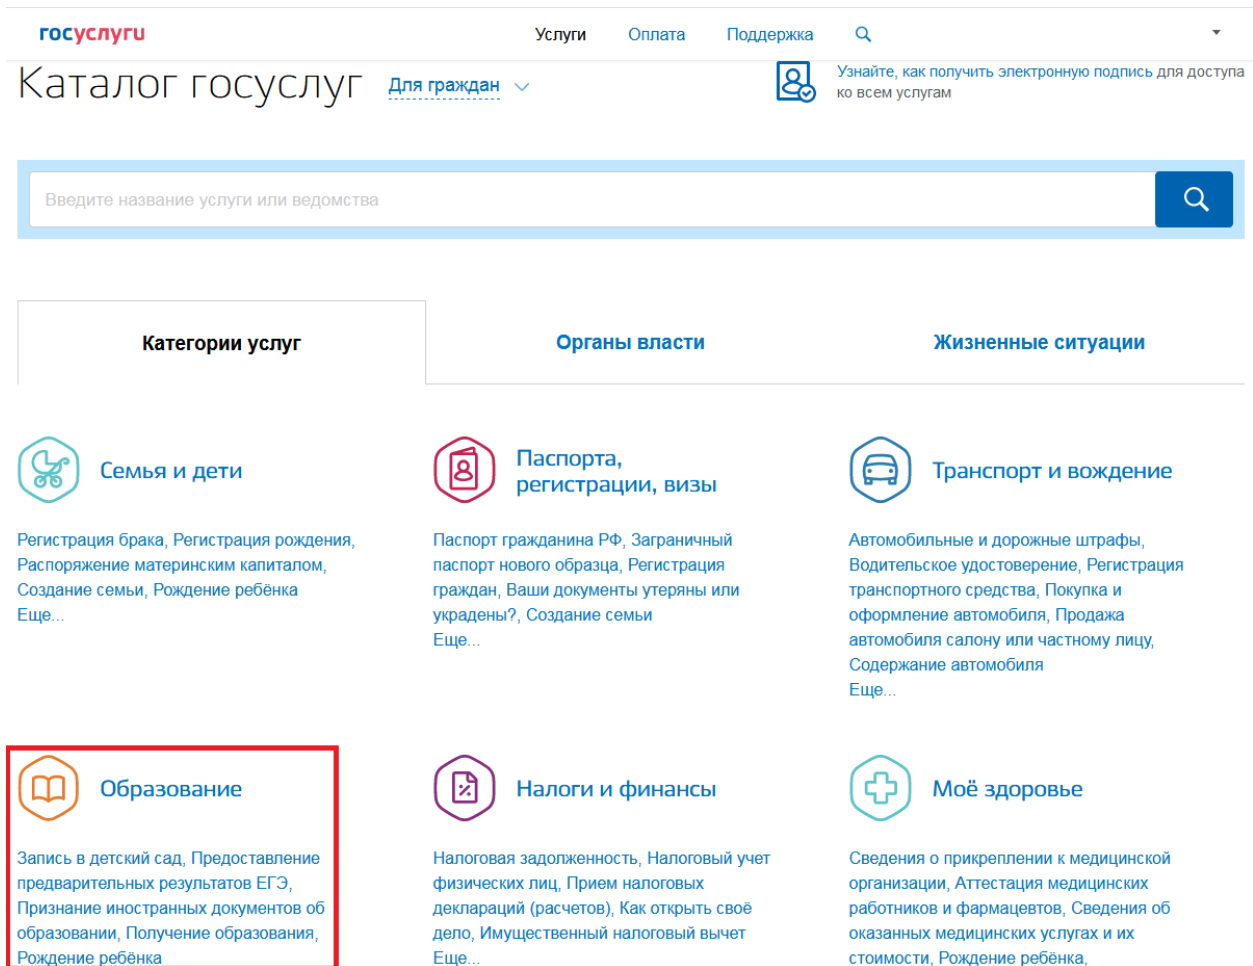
госуслуги

Услуги Оплата Поддержка

Каталог госуслуг Для граждан

Узнайте, как получить электронную подпись для доступа ко всем услугам

Введите название услуги или ведомства

Категории услуг

Органы власти

Жизненные ситуации

Семья и дети

Регистрация брака, Регистрация рождения, Распоряжение материнским капиталом, Создание семьи, Рождение ребёнка
Еще...

Паспорта, регистрации, визы

Паспорт гражданина РФ, Заграничный паспорт нового образца, Регистрация граждан, Ваши документы утеряны или украдены?, Создание семьи
Еще...

Транспорт и вождение

Автомобильные и дорожные штрафы, Водительское удостоверение, Регистрация транспортного средства, Покупка и оформление автомобиля, Продажа автомобиля салону или частному лицу, Содержание автомобиля
Еще...

Образование

Запись в детский сад, Предоставление предварительных результатов ЕГЭ, Признание иностранных документов об образовании, Получение образования, Рождение ребёнка

Налоги и финансы

Налоговая задолженность, Налоговый учет физических лиц, Прием налоговых деклараций (расчетов), Как открыть своё дело, Имущественный налоговый вычет
Еще...

Моё здоровье

Сведения о прикреплении к медицинской организации, Аттестация медицинских работников и фармацевтов, Сведения об оказанных медицинских услугах и их стоимости, Рождение ребёнка,